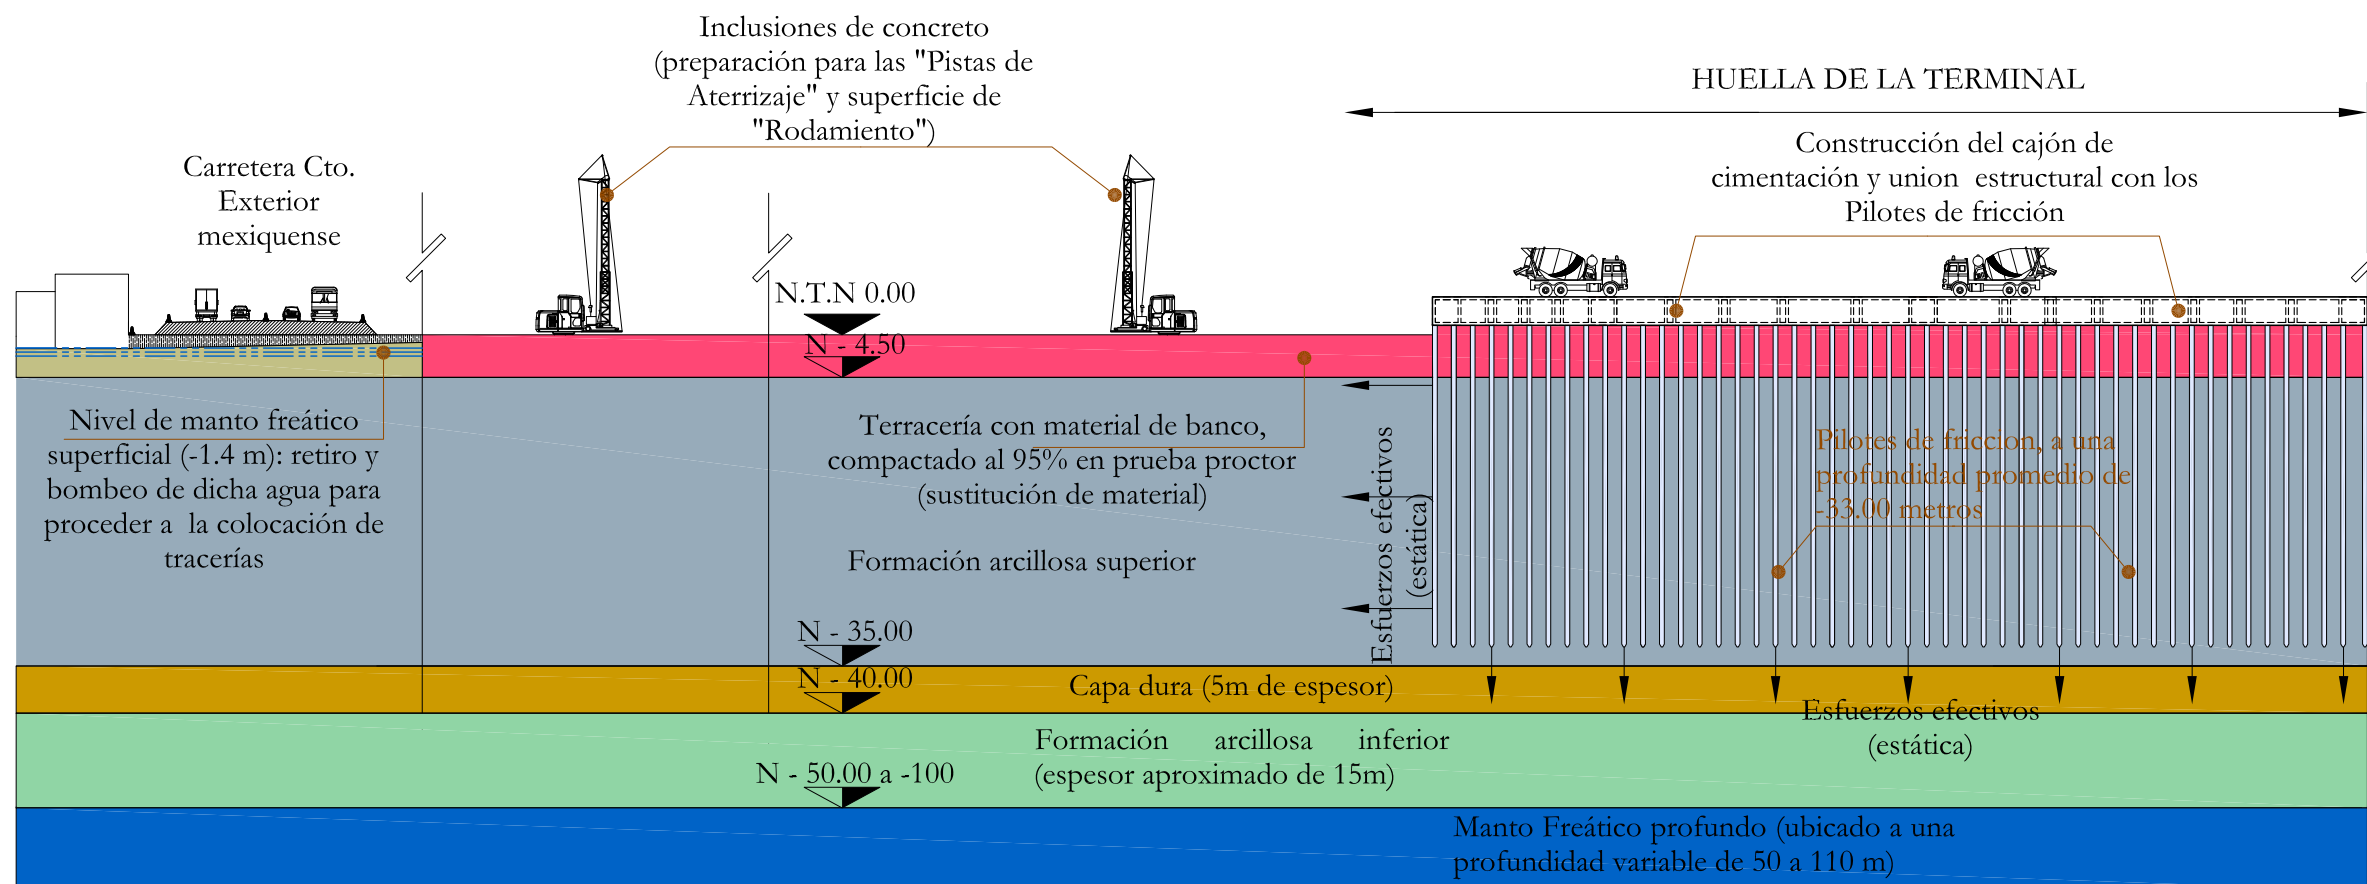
Inclusiones de concreto (preparación para las "Pistas de Aterrizaje" y superficie de "Rodamiento")

HUELLA DE LA TERMINAL

Carretera Cto. Exterior mexiquense

Construcción del cajón de cimentación y union estructural con los Pilotes de fricción

N.T.N 0.00

N - 4.50

Nivel de manto freático superficial (-1.4 m): retiro y bombeo de dicha agua para proceder a la colocación de tracerías

Terracería con material de banco, compactado al 95% en prueba proctor (sustitución de material)

Esfuerzos efectivos (estática)

Pilotes de friccion, a una profundidad promedio de -33.00 metros

Formación arcillosa superior

N - 35.00

N - 40.00

Capa dura (5m de espesor)

Esfuerzos efectivos (estática)

Formación arcillosa inferior (espesor aproximado de 15m)

N - 50.00 a -100

Manto Freático profundo (ubicado a una profundidad variable de 50 a 110 m)